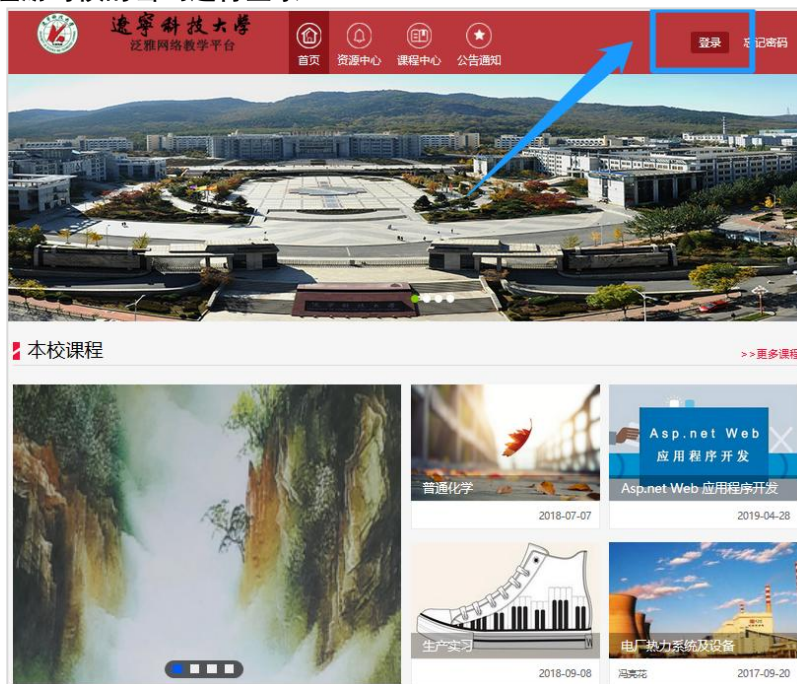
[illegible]

遼寧科技大學
泛雅网络教学平台

首页 资源中心 课程中心 公告通知

登录 忘记密码

本校课程

>>更多课程

普通化学
2018-07-07

Asp.net Web
应用程序开发
Asp.net Web 应用程序开发
2019-04-28

生产实习
2018-09-08

电厂热力系统及设备
冯美花
2017-09-20